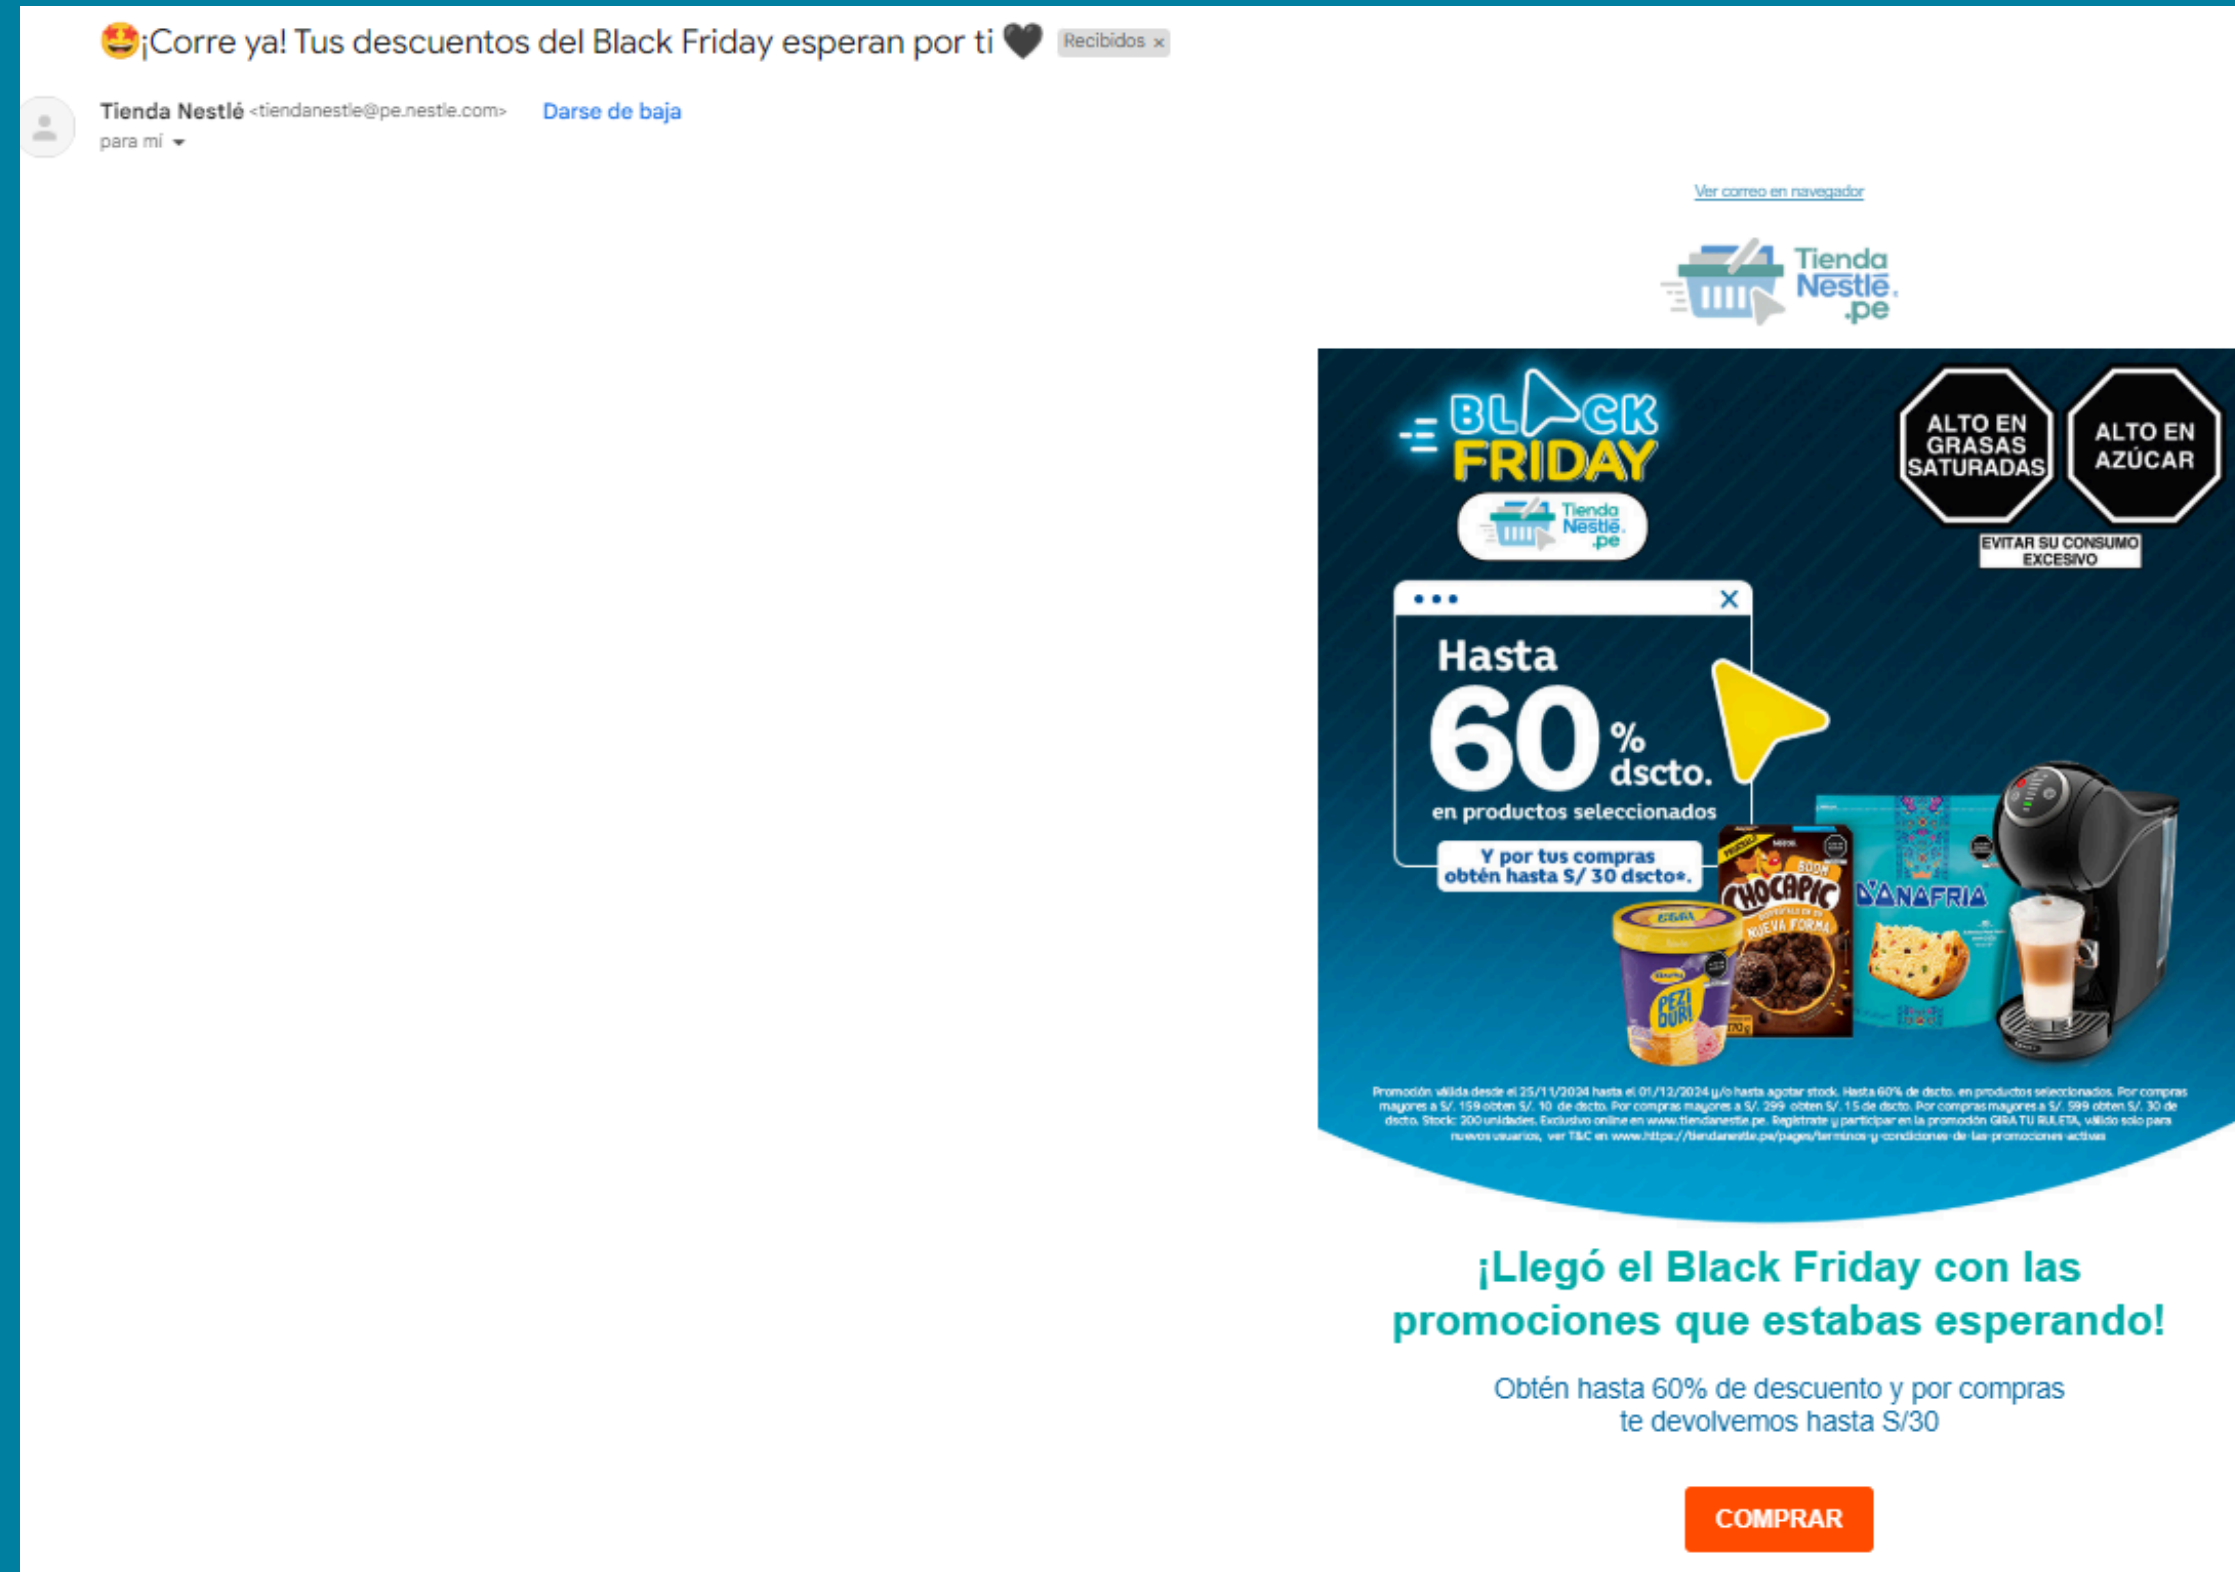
¡Corre ya! Tus descuentos del Black Friday esperan por ti Recibidos ×

Tienda Nestlé <tiendanestle@pe.nestle.com> Darse de baja
para mí

Ver correo en navegador

Tienda Nestlé .pe

BLACK FRIDAY
Tienda Nestlé .pe

ALTO EN GRASAS SATURADAS
ALTO EN AZÚCAR
EVITAR SU CONSUMO EXCESIVO

Hasta 60 % dscto.
en productos seleccionados
Y por tus compras obtén hasta S/ 30 dscto*.

CHOCAPIC
NUEVA FORMA
D'ONOFRIO
PEZIDURI

Promoción válida desde el 25/11/2024 hasta el 01/12/2024 y/o hasta agotar stock. Hasta 60% de dscto. en productos seleccionados. Por compras mayores a S/. 159 obtén S/. 10 de dscto. Por compras mayores a S/. 299 obtén S/. 15 de dscto. Por compras mayores a S/. 599 obtén S/. 30 de dscto. Stock: 200 unidades. Exclusivo online en www.tiendanestle.pe. Regístrate y participar en la promoción GIRA TU RULETA, válido solo para nuevos usuarios, ver T&C en www.https://tiendanestle.pe/pages/terminos-y-condiciones-de-las-promociones-activas

¡Llegó el Black Friday con las promociones que estabas esperando!

Obtén hasta 60% de descuento y por compras te devolvemos hasta S/30

COMPRAR